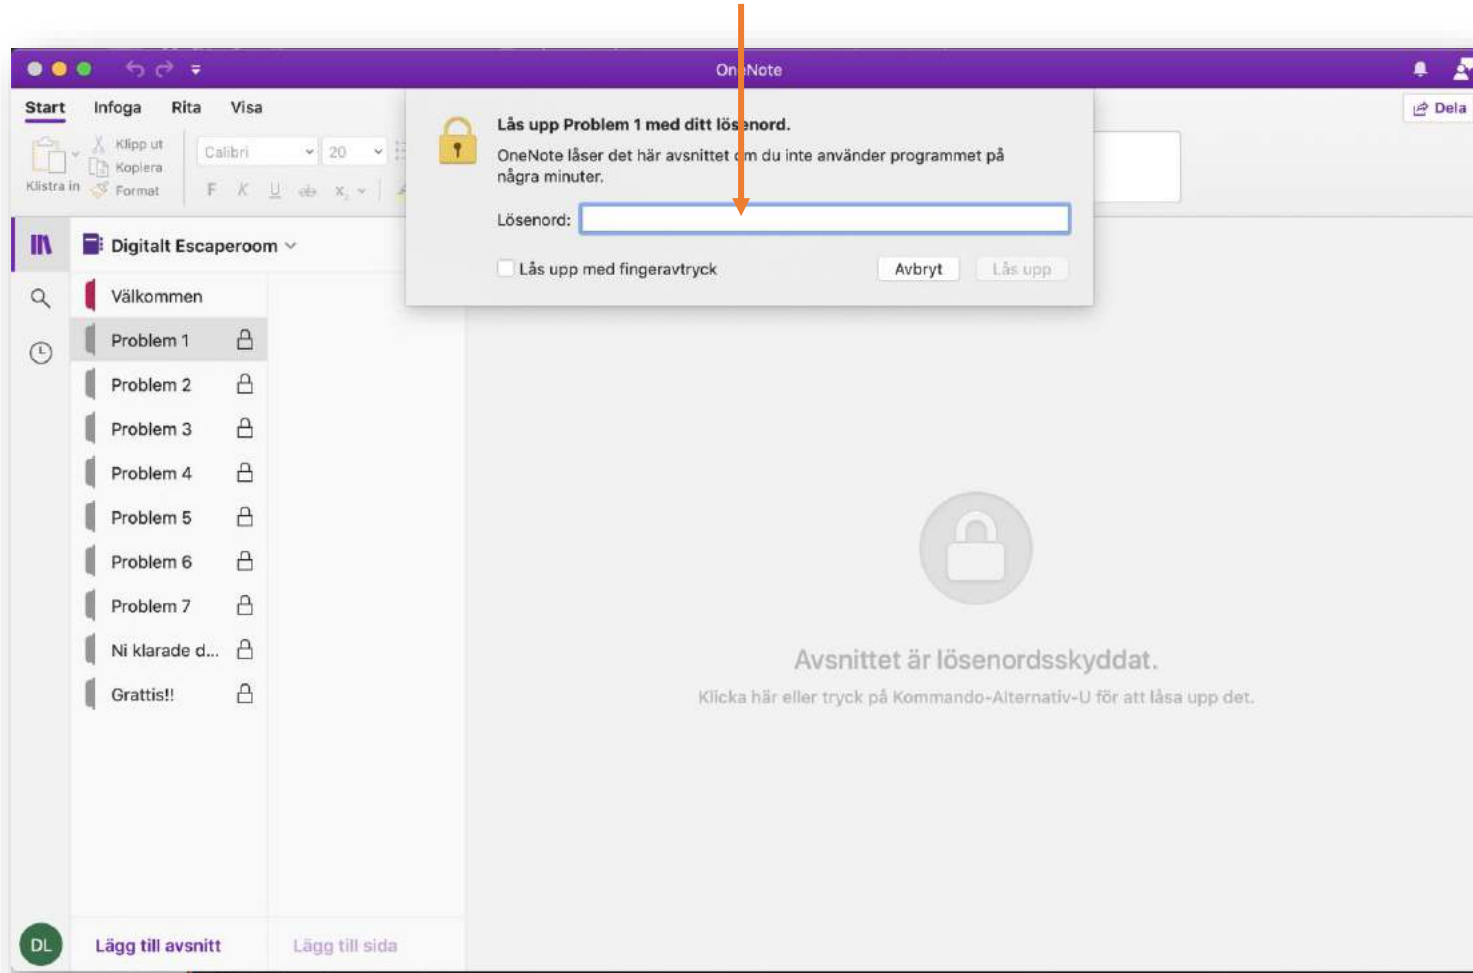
OneNote

Dela

Start Infoga Rita Visa

Klistra in Klipp ut Kopiera Format

Calibri 20

F K U ab $x_2$

Lås upp Problem 1 med ditt lösenord.

OneNote låser det här avsnittet om du inte använder programmet på några minuter.

Lösenord:

Lås upp med fingeravtryck

Avbryt Lås upp

Digitalt Escaperoom

Välkommen

Problem 1

Problem 2

Problem 3

Problem 4

Problem 5

Problem 6

Problem 7

Ni klarade d...

Grattis!!

Avsnittet är lösenordsskyddat.

Klicka här eller tryck på Kommando-Alternativ-U för att låsa upp det.

DL

Lägg till avsnitt

Lägg till sida